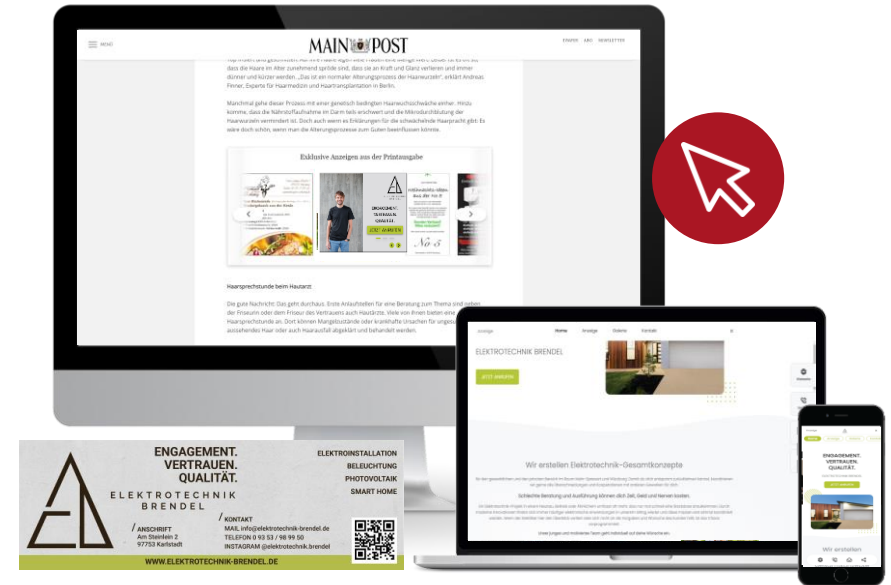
MENÜ

MAIN POST

Manchmal gehe dieser Prozess mit einer genetisch bedingten Haarwuchsschwäche einher. Hinzu komme, dass die Nährstoffaufnahme im Darm teils erschwert und die Mikrodurchblutung der Haarwurzeln vermindert ist. Doch auch wenn es Erklärungen für die schwächelnde Haarpracht gibt: Es wäre doch schön, wenn man die Alterungsprozesse zum Guten beeinflussen könnte.

Exklusive Anzeigen aus der Printausgabe

Haarsprechstunde beim Hautarzt

Die gute Nachricht: Das geht durchaus. Erste Anlaufstellen für eine Beratung zum Thema sind neben der Friseurin oder dem Friseur des Vertrauens auch Hautärzte. Viele von ihnen bieten eine Haarsprechstunde an. Dort können Mangelzustände oder krankhafte Ursachen für ungesund aussehendes Haar oder auch Haarausfall abgeklärt und behandelt werden.

ELEKTROTECHNIK BRENDEL

JETZT ANFRAGEN

Wir erstellen Elektrotechnik-Gesamtkonzepte

Schlechte Beratung und Ausführung können dich Zeit, Geld und Nerven kosten.

ENGAGEMENT.
VERTRAUEN.
QUALITÄT.

Wir erstellen

ENGAGEMENT.
VERTRAUEN.
QUALITÄT.

ELEKTROTECHNIK
BRENDEL

ELEKTROINSTALLATION
BELEUCHTUNG
PHOTOVOLTAIK
SMART HOME

/ ANSCHRIFT
Am Steinlein 2
97753 Karlstadt

/ KONTAKT
MAIL info@elektrotechnik-brendel.de
TELEFON 0 93 53 / 98 99 50
INSTAGRAM @elektrotechnik.brendel

WWW.ELEKTROTECHNIK-BRENDEL.DE